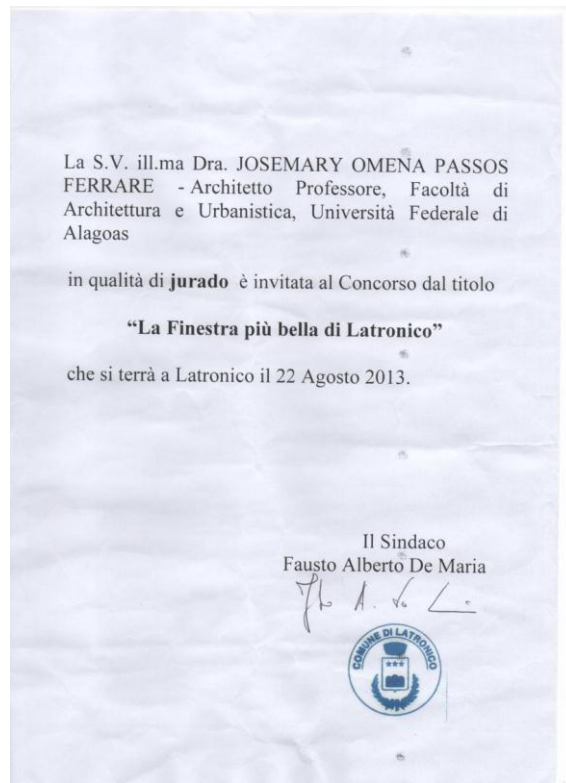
La S.V. ill.ma Dra. JOSEMARY OMENA PASSOS FERRARE - Architetto Professore, Facoltà di Architettura e Urbanistica, Università Federale di Alagoas

in qualità di **jurado** è invitata al Concorso dal titolo

**"La Finestra più bella di Latronico"**

che si terrà a Latronico il 22 Agosto 2013.

Il Sindaco
Fausto Alberto De Maria

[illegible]

COMUNE DI LATRONICO